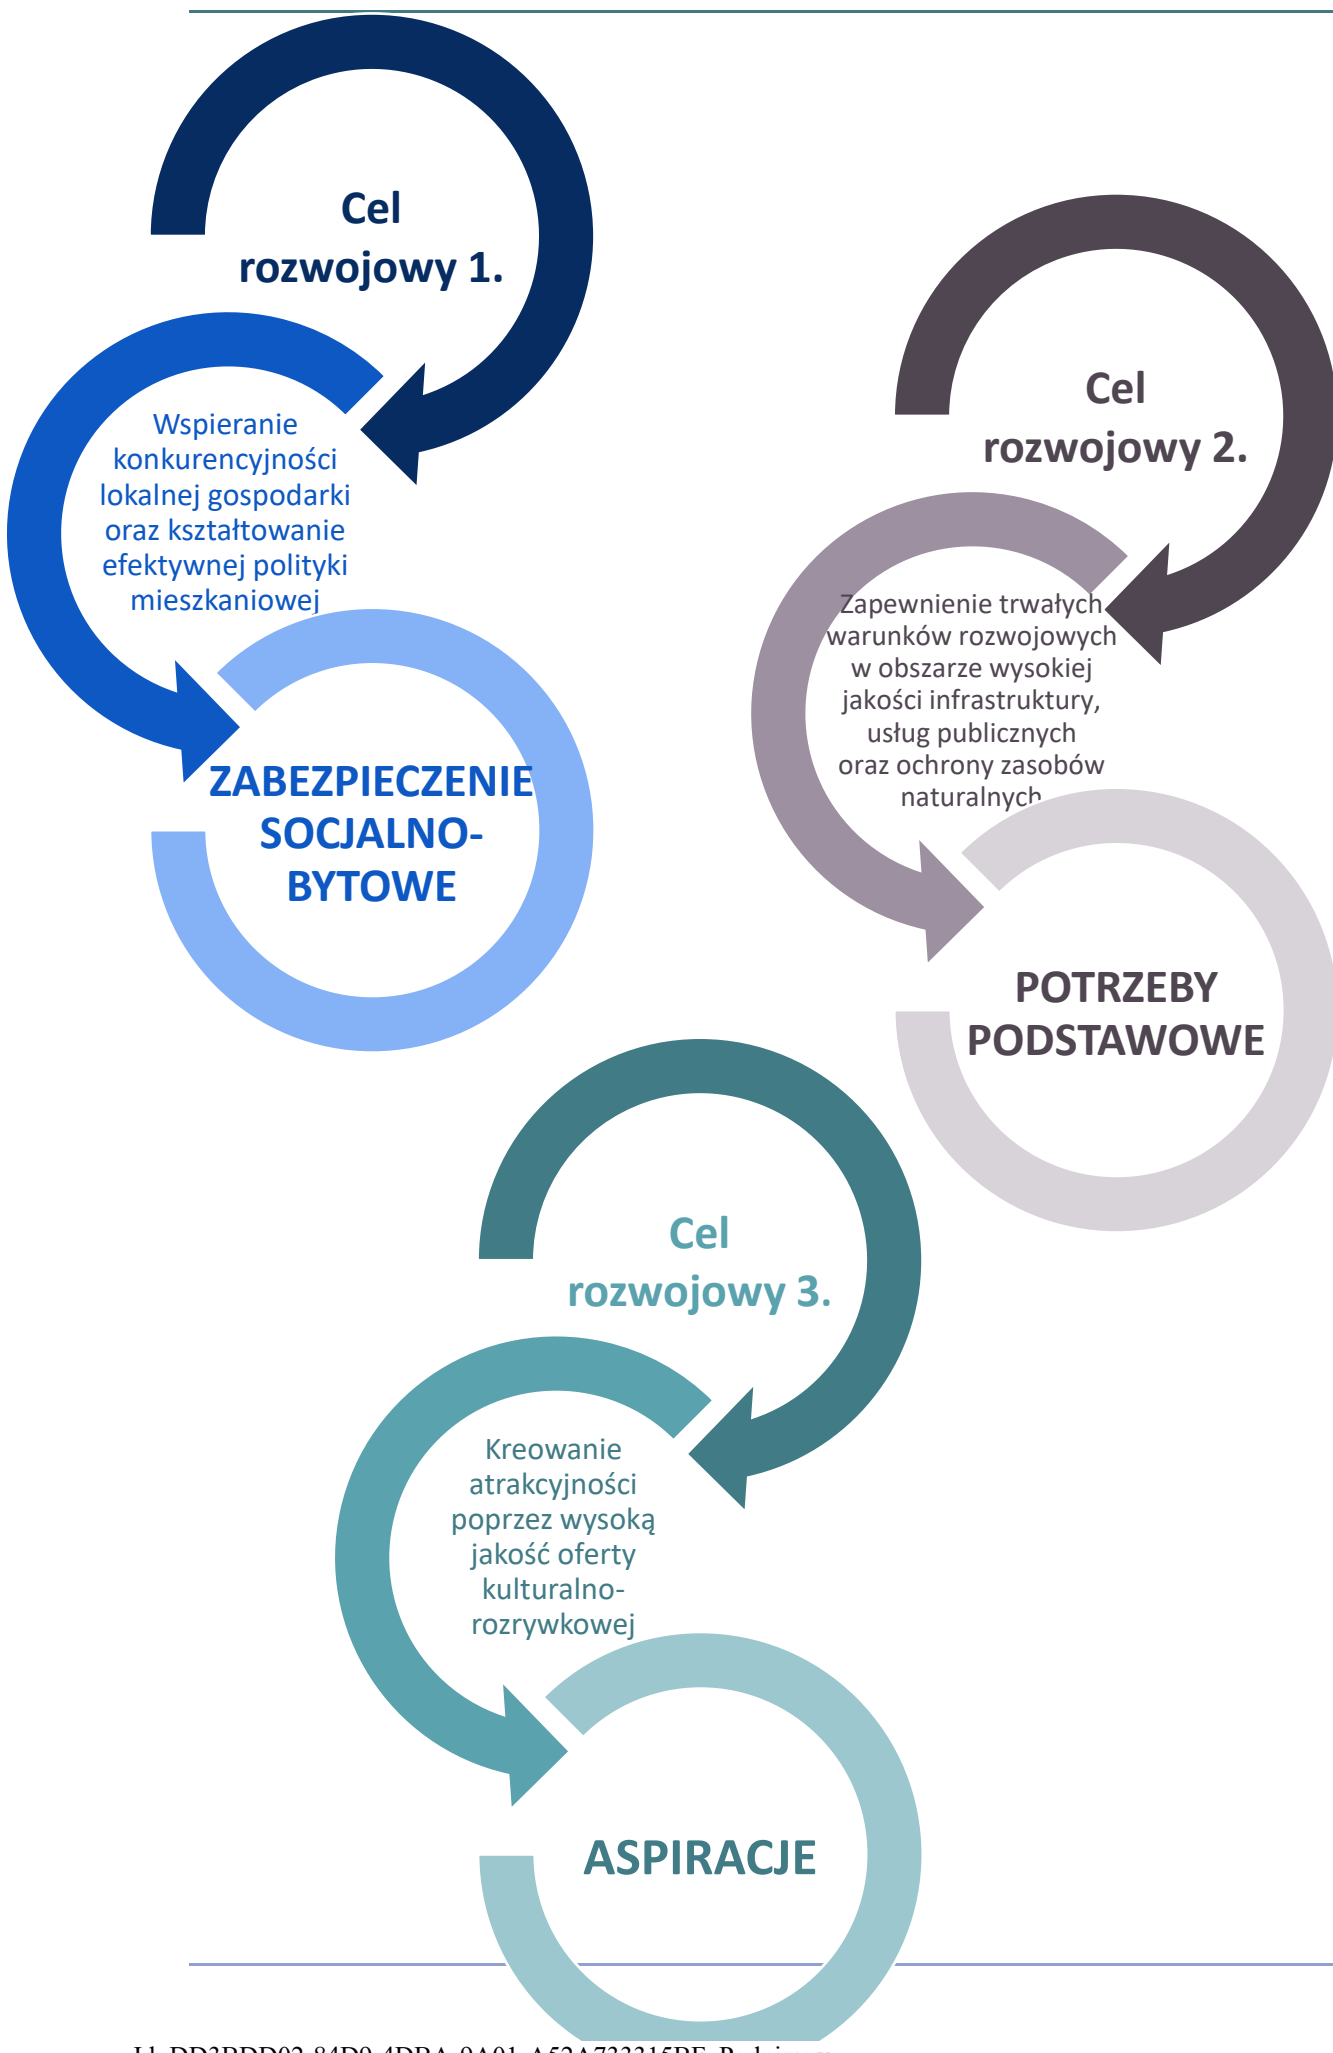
Cel rozwojowy 1.

Wspieranie konkurencyjności lokalnej gospodarki oraz kształtowanie efektywnej polityki mieszkaniowej

ZABEZPIECZENIE SOCJALNO-BYTOWE

Cel rozwojowy 2.

Zapewnienie trwałych warunków rozwojowych w obszarze wysokiej jakości infrastruktury, usług publicznych oraz ochrony zasobów naturalnych

POTRZEBY PODSTAWOWE

Cel rozwojowy 3.

Kreowanie atrakcyjności poprzez wysoką jakość oferty kulturalno-rozrywkowej

ASPIRACJE

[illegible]